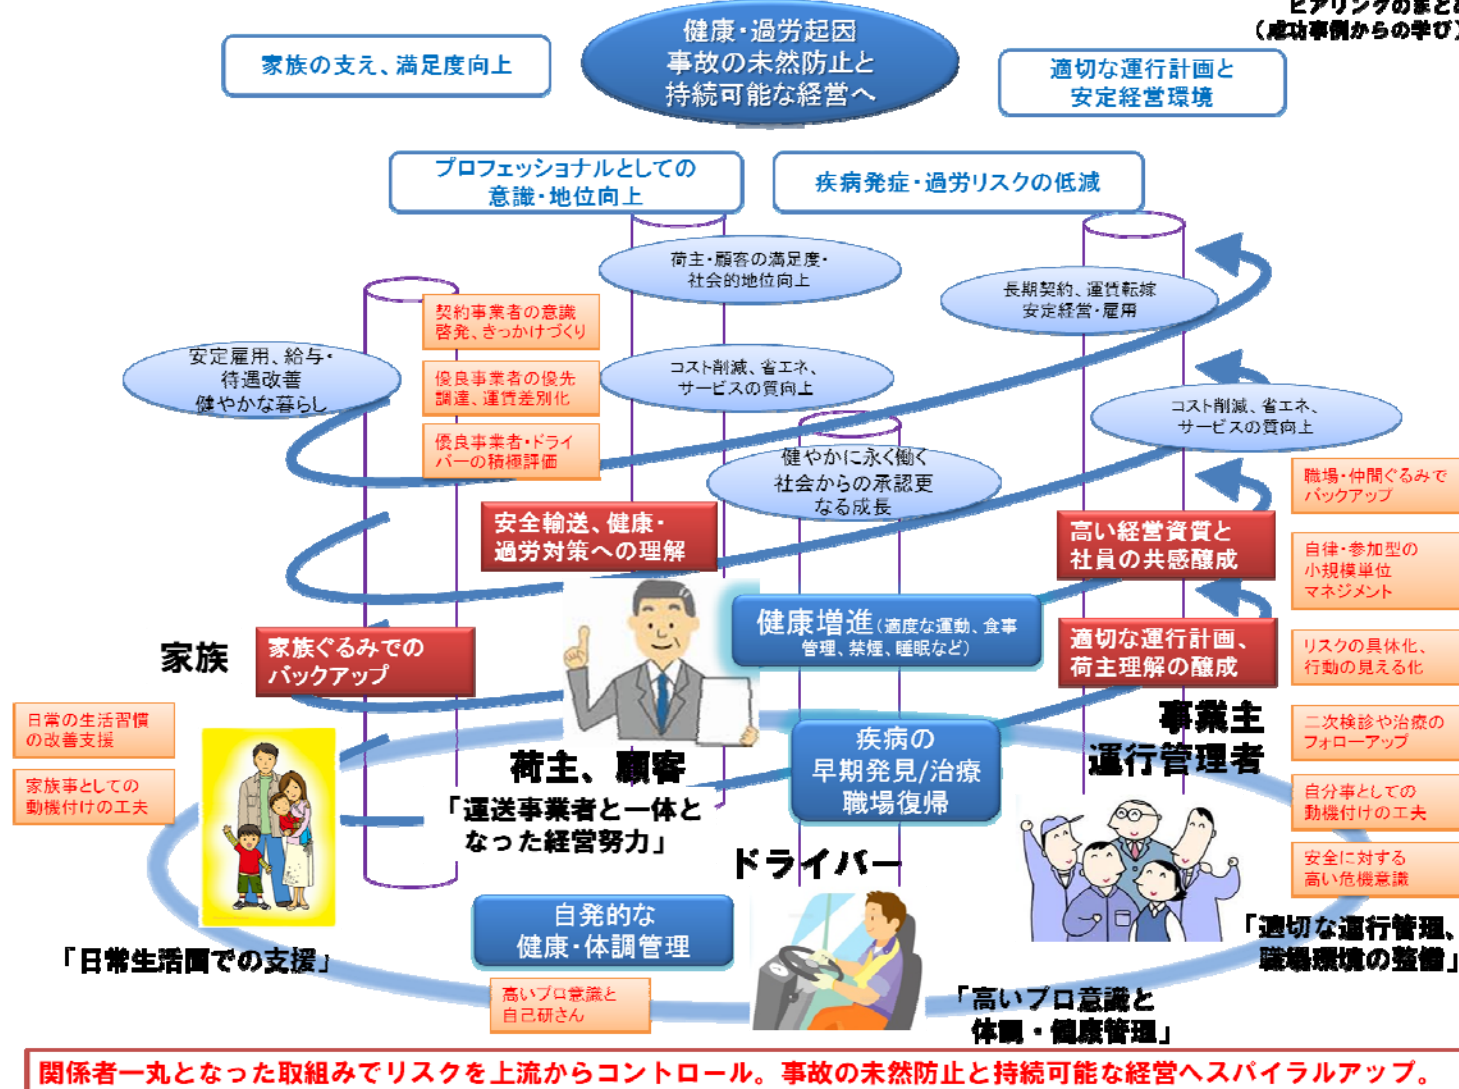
ヒアリングのまと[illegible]
（成功事例からの学び）

家族の支え、満足度向上

健康・過労起因
事故の未然防止と
持続可能な経営へ

適切な運行計画と
安定経営環境

プロフェッショナルとしての
意識・地位向上

疾病発症・過労リスクの低減

荷主・顧客の満足度・
社会的地位向上

長期契約、運賃転嫁
安定経営・雇用

契約事業者の意識
啓発、きっかけづくり

安定雇用、給与・
待遇改善
健やかな暮らし

優良事業者の優先
調達、運賃差別化

コスト削減、省エネ、
サービスの質向上

コスト削減、省エネ、
サービスの質向上

優良事業者・ドライバーの積極評価

健やかに永く働く
社会からの承認更
なる成長

職場・仲間ぐるみで
バックアップ

安全輸送、健康・
過労対策への理解

高い経営資質と
社員の共感醸成

自律・参加型の
小規模単位
マネジメント

健康増進（適度な運動、食事管理、禁煙、睡眠など）

適切な運行計画、
荷主理解の醸成

リスクの具体化、
行動の見える化

家族

家族ぐるみでの
バックアップ

日常の生活習慣
の改善支援

事業主
運行管理者

二次検診や治療の
フォローアップ

家族事としての
動機付けの工夫

荷主、顧客

疾病の
早期発見/治療
職場復帰

自分事としての
動機付けの工夫

「運送事業者と一体と
なった経営努力」

安全に対する
高い危機意識

ドライバー

自発的な
健康・体調管理

「適切な運行管理、
職場環境の整備」

「日常生活面での支援」

高いプロ意識と
自己研さん

「高いプロ意識と
体調・健康管理」

関係者一丸となった取組みでリスクを上流からコントロール。事故の未然防止と持続可能な経営へスパイラルアップ。